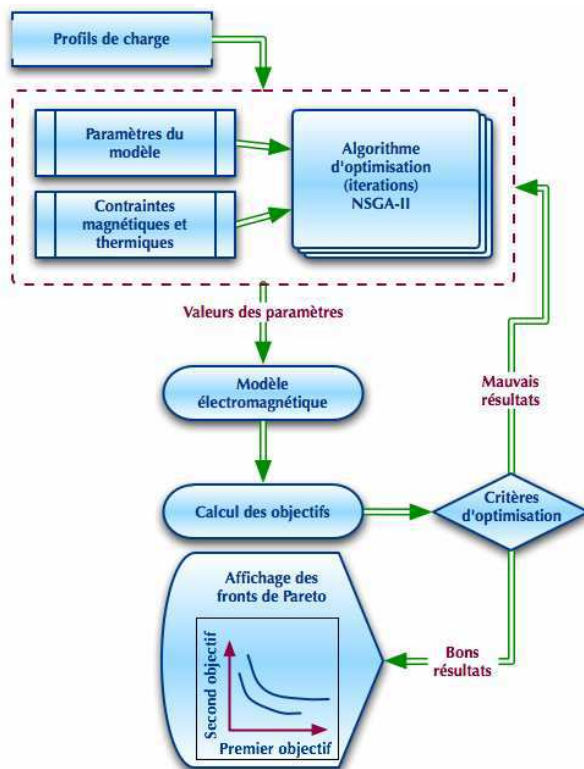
Profils de charge

Paramètres du modèle

Contraintes magnétiques et thermiques

Algorithme d'optimisation (iterations) NSGA-II

Valeurs des paramètres

Modèle électromagnétique

Mauvais résultats

Calcul des objectifs

Critères d'optimisation

Affichage des fronts de Pareto

Second objectif

Premier objectif

Bons résultats